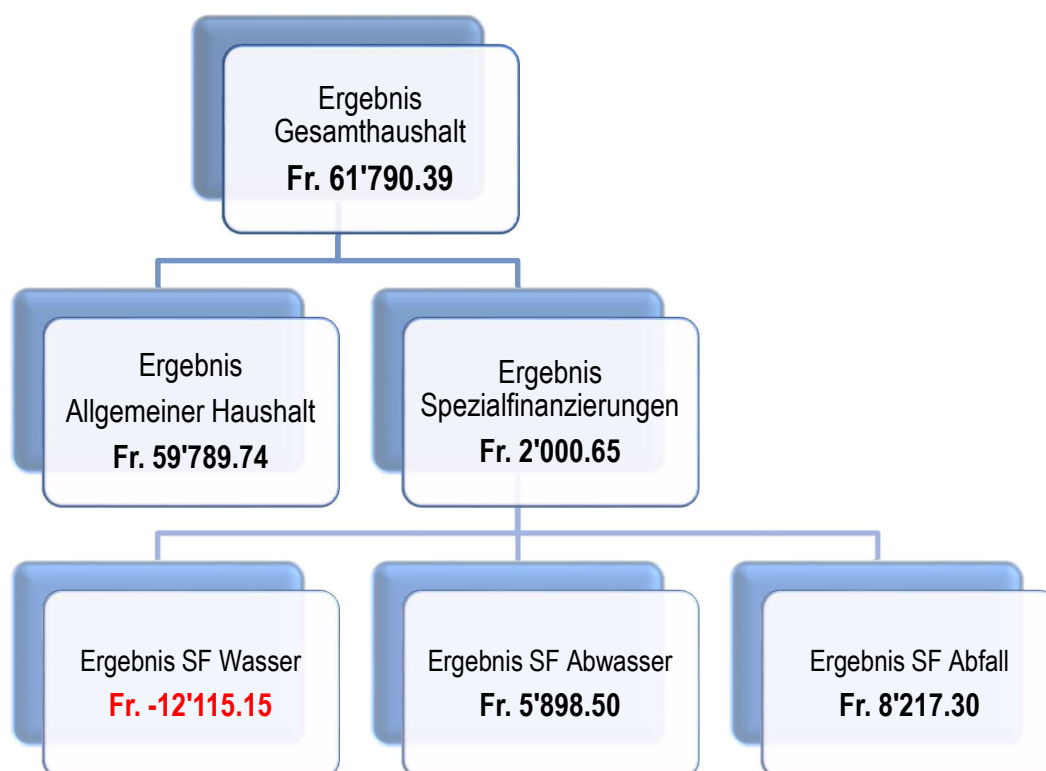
Ergebnis Gesamthaushalt
Fr. 61'790.39

Ergebnis Allgemeiner Haushalt
Fr. 59'789.74

Ergebnis Spezialfinanzierungen
Fr. 2'000.65

Ergebnis SF Wasser
Fr. -12'115.15

Ergebnis SF Abwasser
Fr. 5'898.50

Ergebnis SF Abfall
Fr. 8'217.30